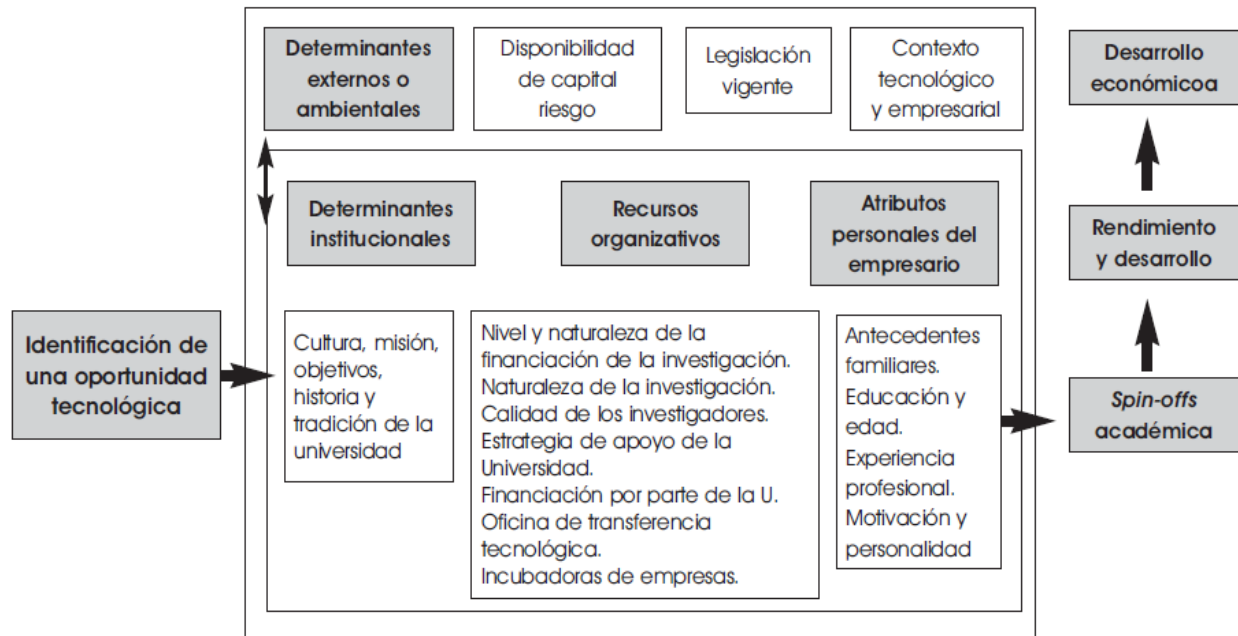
Determinantes externos o ambientales

Disponibilidad de capital riesgo

Legislación vigente

Contexto tecnológico y empresarial

Desarrollo económicoa

Determinantes institucionales

Recursos organizativos

Atributos personales del empresario

Rendimiento y desarrollo

Identificación de una oportunidad tecnológica

Cultura, misión, objetivos, historia y tradición de la universidad

Nivel y naturaleza de la financiación de la investigación.
Naturaleza de la investigación.
Calidad de los investigadores.
Estrategia de apoyo de la Universidad.
Financiación por parte de la U.
Oficina de transferencia tecnológica.
Incubadoras de empresas.

Antecedentes familiares.
Educación y edad.
Experiencia profesional.
Motivación y personalidad

Spin-offs académica